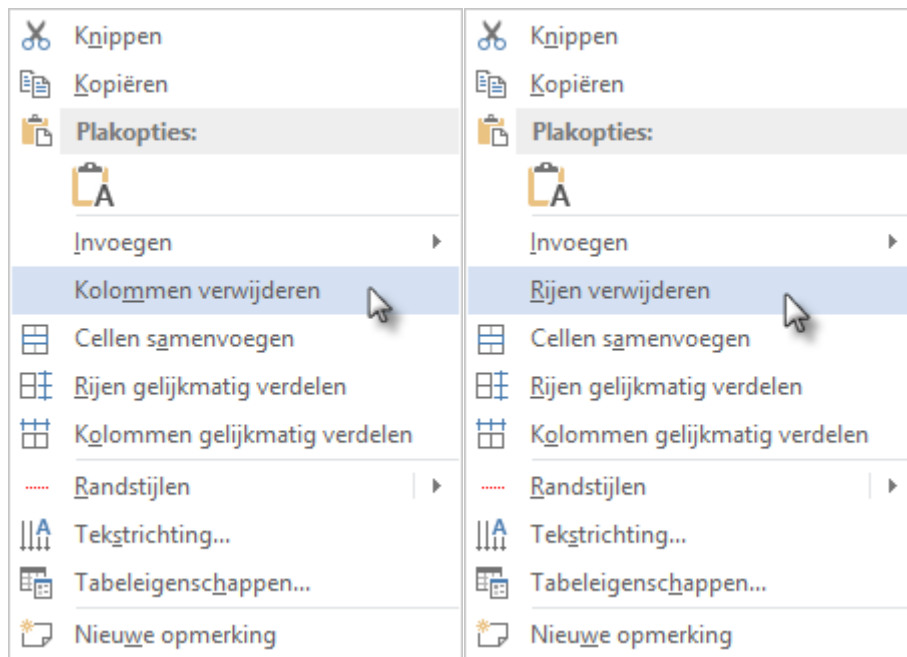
Knippen
Kopiëren
Plakopties:
A
Invoegen
Kolommen verwijderen
Cellen samenvoegen
Rijen gelijkmatig verdelen
Kolommen gelijkmatig verdelen
Randstijlen
Tekstrichting...
Tabeleigenschappen...
Nieuwe opmerking

Knippen
Kopiëren
Plakopties:
A
Invoegen
Rijen verwijderen
Cellen samenvoegen
Rijen gelijkmatig verdelen
Kolommen gelijkmatig verdelen
Randstijlen
Tekstrichting...
Tabeleigenschappen...
Nieuwe opmerking